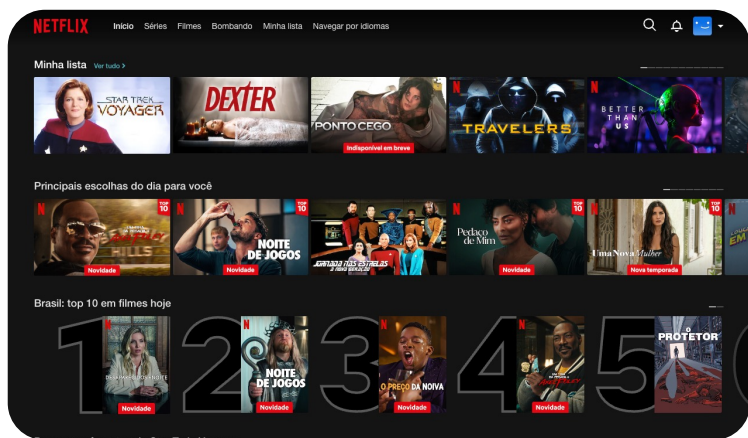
NETFLIX Início Séries Filmes Bombando Minha lista Navegar por idiomas

Minha lista Ver tudo >

STAR TREK VOYAGER

DEXTER

PONTO CEGO
Indisponível em breve

N TRAVELERS

N BETTER THAN US

Principais escolhas do dia para você

N TOP 10
Novidade

N TOP 10
NOITE DE JOGOS
Novidade

JORNADA NAS ESTRELAS A NOVA GERAÇÃO

N TOP 10
Pedaço de Mim
Novidade

N TOP 10
Uma Nova Mulher
Nova temporada

Brasil: top 10 em filmes hoje

1
Novidade

2
N
NOITE DE JOGOS
Novidade

3
N
O PREÇO DA NOIVA
Novidade

4
N
Novidade

5
O PROTETOR